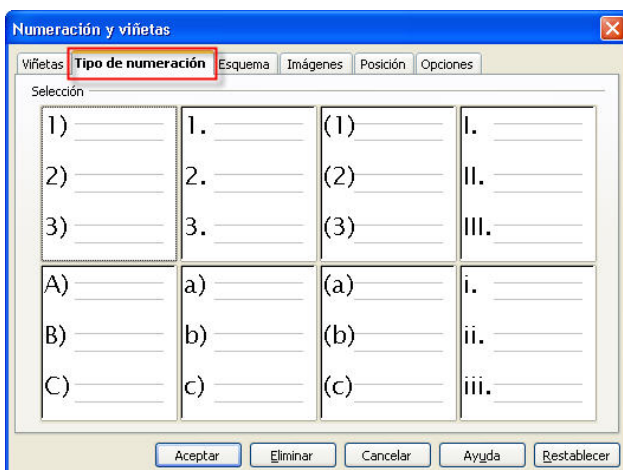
Numeración y viñetas

Viñetas | Tipo de numeración | Esquema | Imágenes | Posición | Opciones

Selección

1)
2)
3)

1.
2.
3.

(1)
(2)
(3)

I.
II.
III.

A)
B)
C)

a)
b)
c)

(a)
(b)
(c)

i.
ii.
iii.

Aceptar | Eliminar | Cancelar | Ayuda | Restablecer